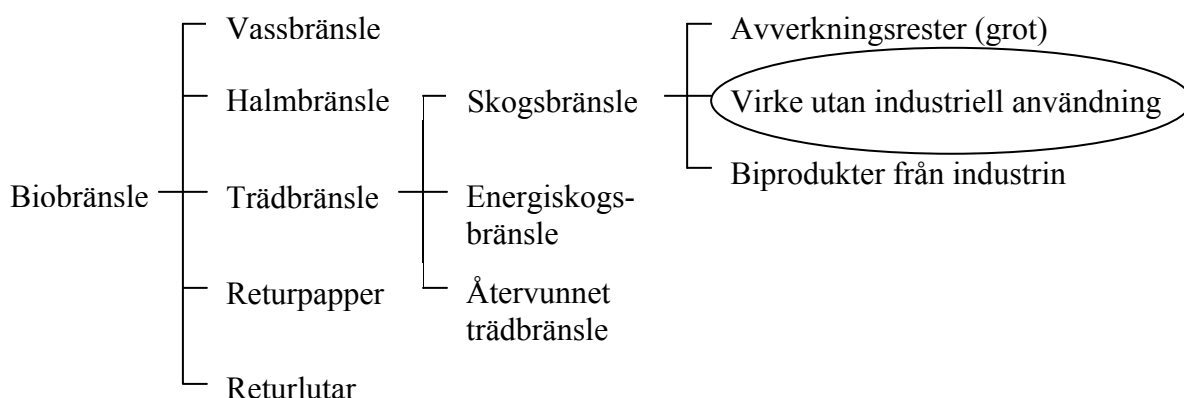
Biobränsle

Vassbränsle

Halmbränsle

Trädbränsle

Returpapper

Returlutar

Skogsbränsle

Energiskogsbränsle

Återvunnet trädbränsle

Avverkningsrester (grot)

Virke utan industriell användning

Biprodukter från industrin